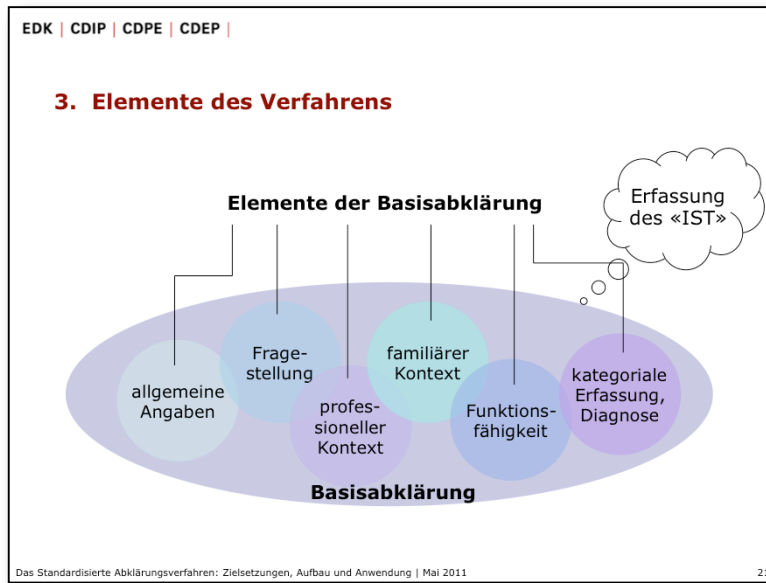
EDK | CDIP | CDPE | CDEP |

3. Elemente des Verfahrens

Elemente der Basisabklärung

Erfassung des «IST»

allgemeine Angaben

Fragestellung

professioneller Kontext

familiärer Kontext

Funktionsfähigkeit

kategoriale Erfassung, Diagnose

Basisabklärung

Das Standardisierte Abklärungsverfahren: Zielsetzungen, Aufbau und Anwendung | Mai 2011

2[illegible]